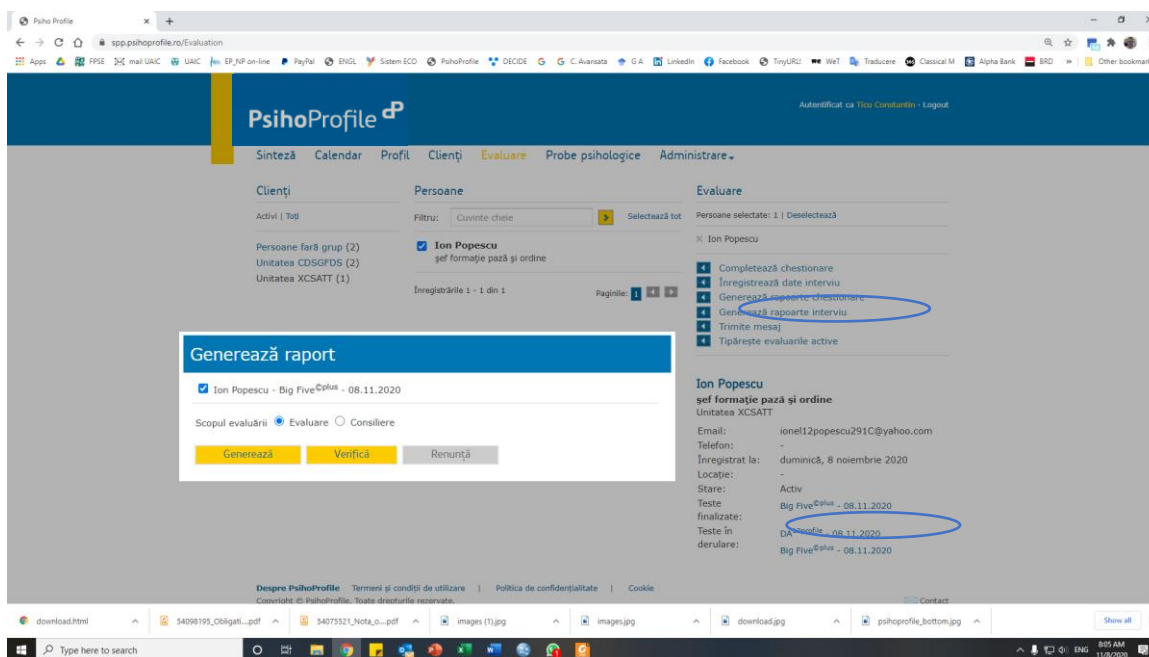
Psiho Profile × +

spp.psihoprofile.ro/Evaluation

Apps FPSE mail UAIC UAIC EP_NP on-line PayPal ENGL Sistem ECO PsihoProfile DECIDE G G C.Avansata G A LinkedIn Facebook TinyURL! WeT Traducere Classical M Alpha Bank BRD » Other bookmarks

PsihoProfile

Autentificat ca Ticu Constantin - Logout

Sinteză Calendar Profil Clienți Evaluare Probe psihologice Administrare

Clienți

Activi | Toți

Persoane fără grup (2)
Unitatea CDSGFDS (2)
Unitatea XCSATT (1)

Persoane

Filtru: Cuvinte cheie Selectează tot

Ion Popescu
şef formaţie pază şi ordine

Înregistrările 1 - 1 din 1 Paginile: 1

Evaluare

Persoane selectate: 1 | Deselectează

Ion Popescu

Completează chestionare
Înregistrează date interviu
Generează rapoarte chestionare
Generează rapoarte interviu
Trimite mesaj
Tipăreşte evaluările active

Generează raport

Ion Popescu - Big Five$^{©plus}$ - 08.11.2020

Scopul evaluării Evaluare Consiliere

Generează Verifică Renunță

Ion Popescu
şef formaţie pază şi ordine
Unitatea XCSATT

Email: ionel12popescu291C@yahoo.com
Telefon: -
Înregistrat la: duminică, 8 noiembrie 2020
Locaţie: -
Stare: Activ
Teste finalizate: Big Five$^{©plus}$ - 08.11.2020
Teste în derulare: DA$^{©profile}$ - 08.11.2020
Big Five$^{©plus}$ - 08.11.2020

Despre PsihoProfile Termeni şi condiţii de utilizare | Politica de confidenţialitate | Cookie
Copyright © PsihoProfile. Toate drepturile rezervate.

Contact

download.html 54098195_Obligati....pdf 54075521_Nota_o....pdf images (1).jpg images.jpg download.jpg psihoprofile_bottom.jpg Show all

Type here to search

ENG 8:05 AM 11/8/2020